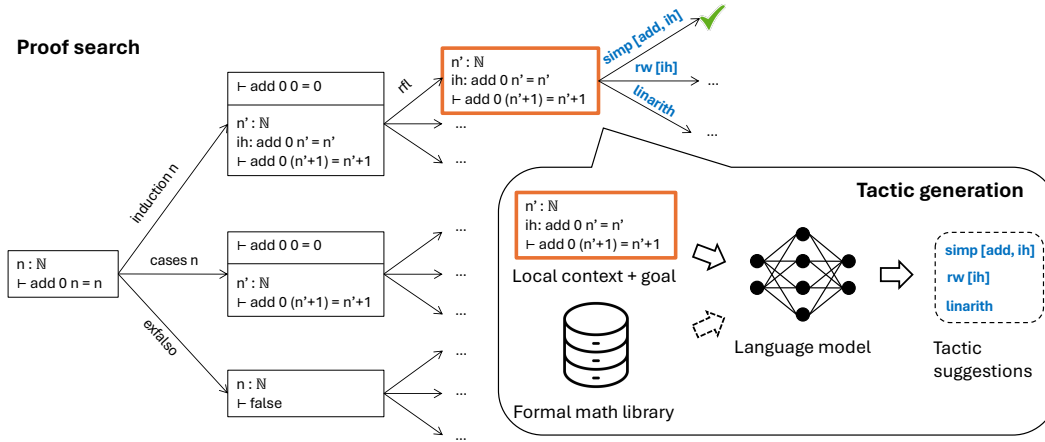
Proof search

n : ℕ
⊢ add 0 n = n

induction n

cases n

exfalso

⊢ add 0 0 = 0

n' : ℕ
ih: add 0 n' = n'
⊢ add 0 (n'+1) = n'+1

rfl

...

...

⊢ add 0 0 = 0

n' : ℕ
⊢ add 0 (n'+1) = n'+1

...

...

...

...

n : ℕ
⊢ false

...

...

...

n' : ℕ
ih: add 0 n' = n'
⊢ add 0 (n'+1) = n'+1

simp [add, ih]

rw [ih]

linarith

...

...

Tactic generation

n' : ℕ
ih: add 0 n' = n'
⊢ add 0 (n'+1) = n'+1

Local context + goal

Formal math library

Language model

simp [add, ih]

rw [ih]

linarith

Tactic suggestions